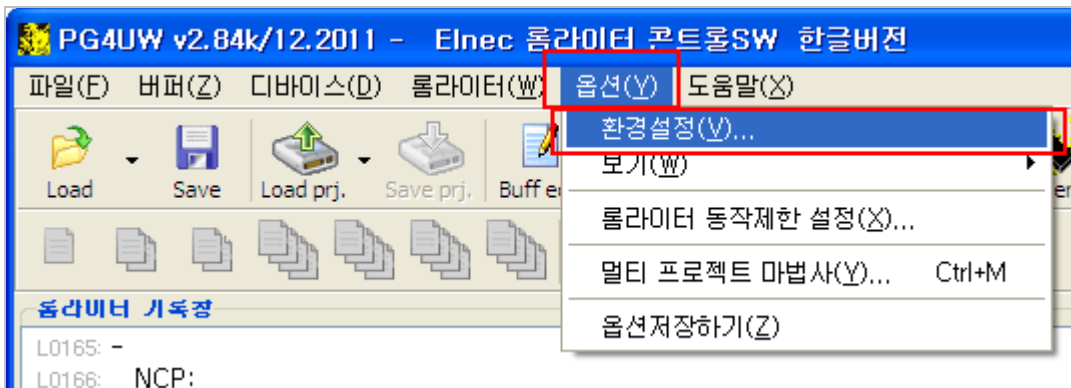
PG4UW v2.84k/12.2011 - Elnec 롬라이터 콘트롤SW 한글버전

파일(F) 버퍼(Z) 디바이스(D) 롬라이터(W) 옵션(V) 도움말(X)

Load Save Load prj. Save prj. Buff e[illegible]

환경설정(V)...
보기(W)
롬라이터 동작제한 설정(X)...
멀티 프로젝트 마법사(Y)... Ctrl+M
옵션저장하기(Z)

롬라이터 기록장
L0165: -
L0166: NCP: